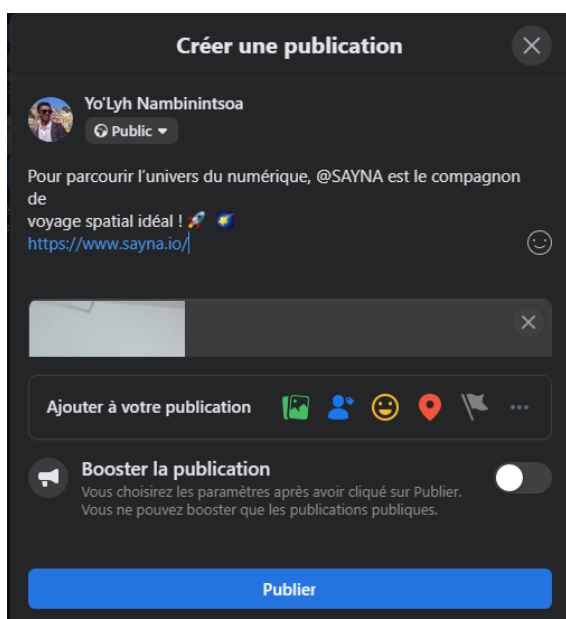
Créer une publication

Yo'Lyh Nambinintsoa
Public

Pour parcourir l'univers du numérique, @SAYNA est le compagnon de
voyage spatial idéal ! 🚀 🌠
https://www.sayna.io/

Ajouter à votre publication

Booster la publication
Vous choisirez les paramètres après avoir cliqué sur Publier.
Vous ne pouvez booster que les publications publiques.

Publier